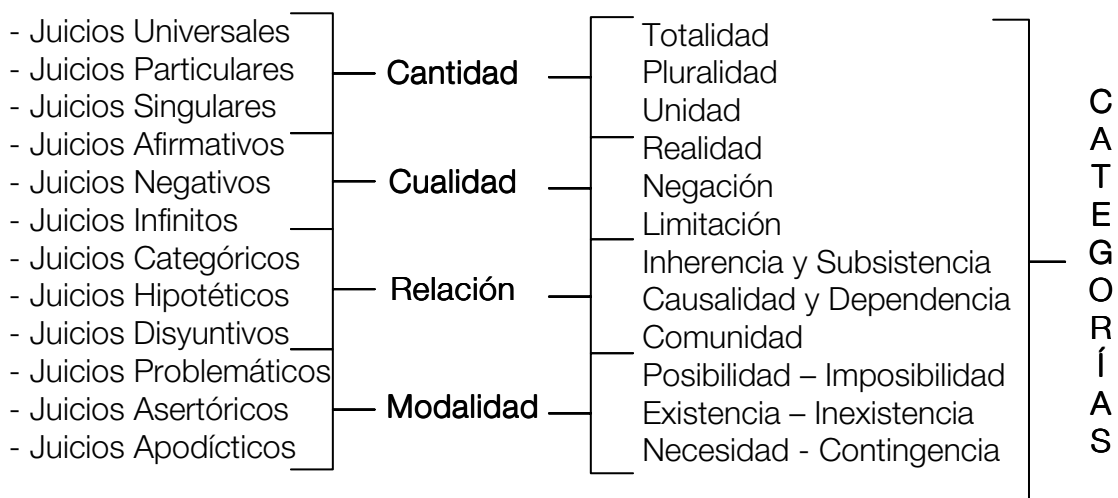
- Juicios Universales
- Juicios Particulares
- Juicios Singulares

Cantidad

Totalidad
Pluralidad
Unidad

- Juicios Afirmativos
- Juicios Negativos
- Juicios Infinitos

Cualidad

Realidad
Negación
Limitación

- Juicios Categóricos
- Juicios Hipotéticos
- Juicios Disyuntivos

Relación

Inherencia y Subsistencia
Causalidad y Dependencia
Comunidad

- Juicios Problemáticos
- Juicios Asertóricos
- Juicios Apodícticos

Modalidad

Posibilidad – Imposibilidad
Existencia – Inexistencia
Necesidad - Contingencia

CATEGORÍAS